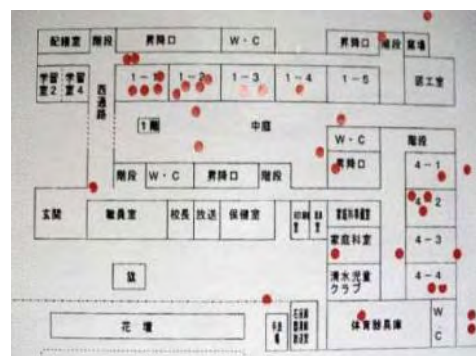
配膳室 階段 昇降口 W・C 昇降口 階段 高場

学習室2 学習室4 西通路 1−1 1−2 1−3 1−4 1−5 図工室

1階 中庭

W・C

階段 W・C 昇降口 階段 昇降口 4−1

玄関 職員室 校長 放送 保健室 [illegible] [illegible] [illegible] 4−2

家庭科室 4−3

旗 清水児童クラブ 4−4

花壇 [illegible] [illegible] 体育器具庫 W C